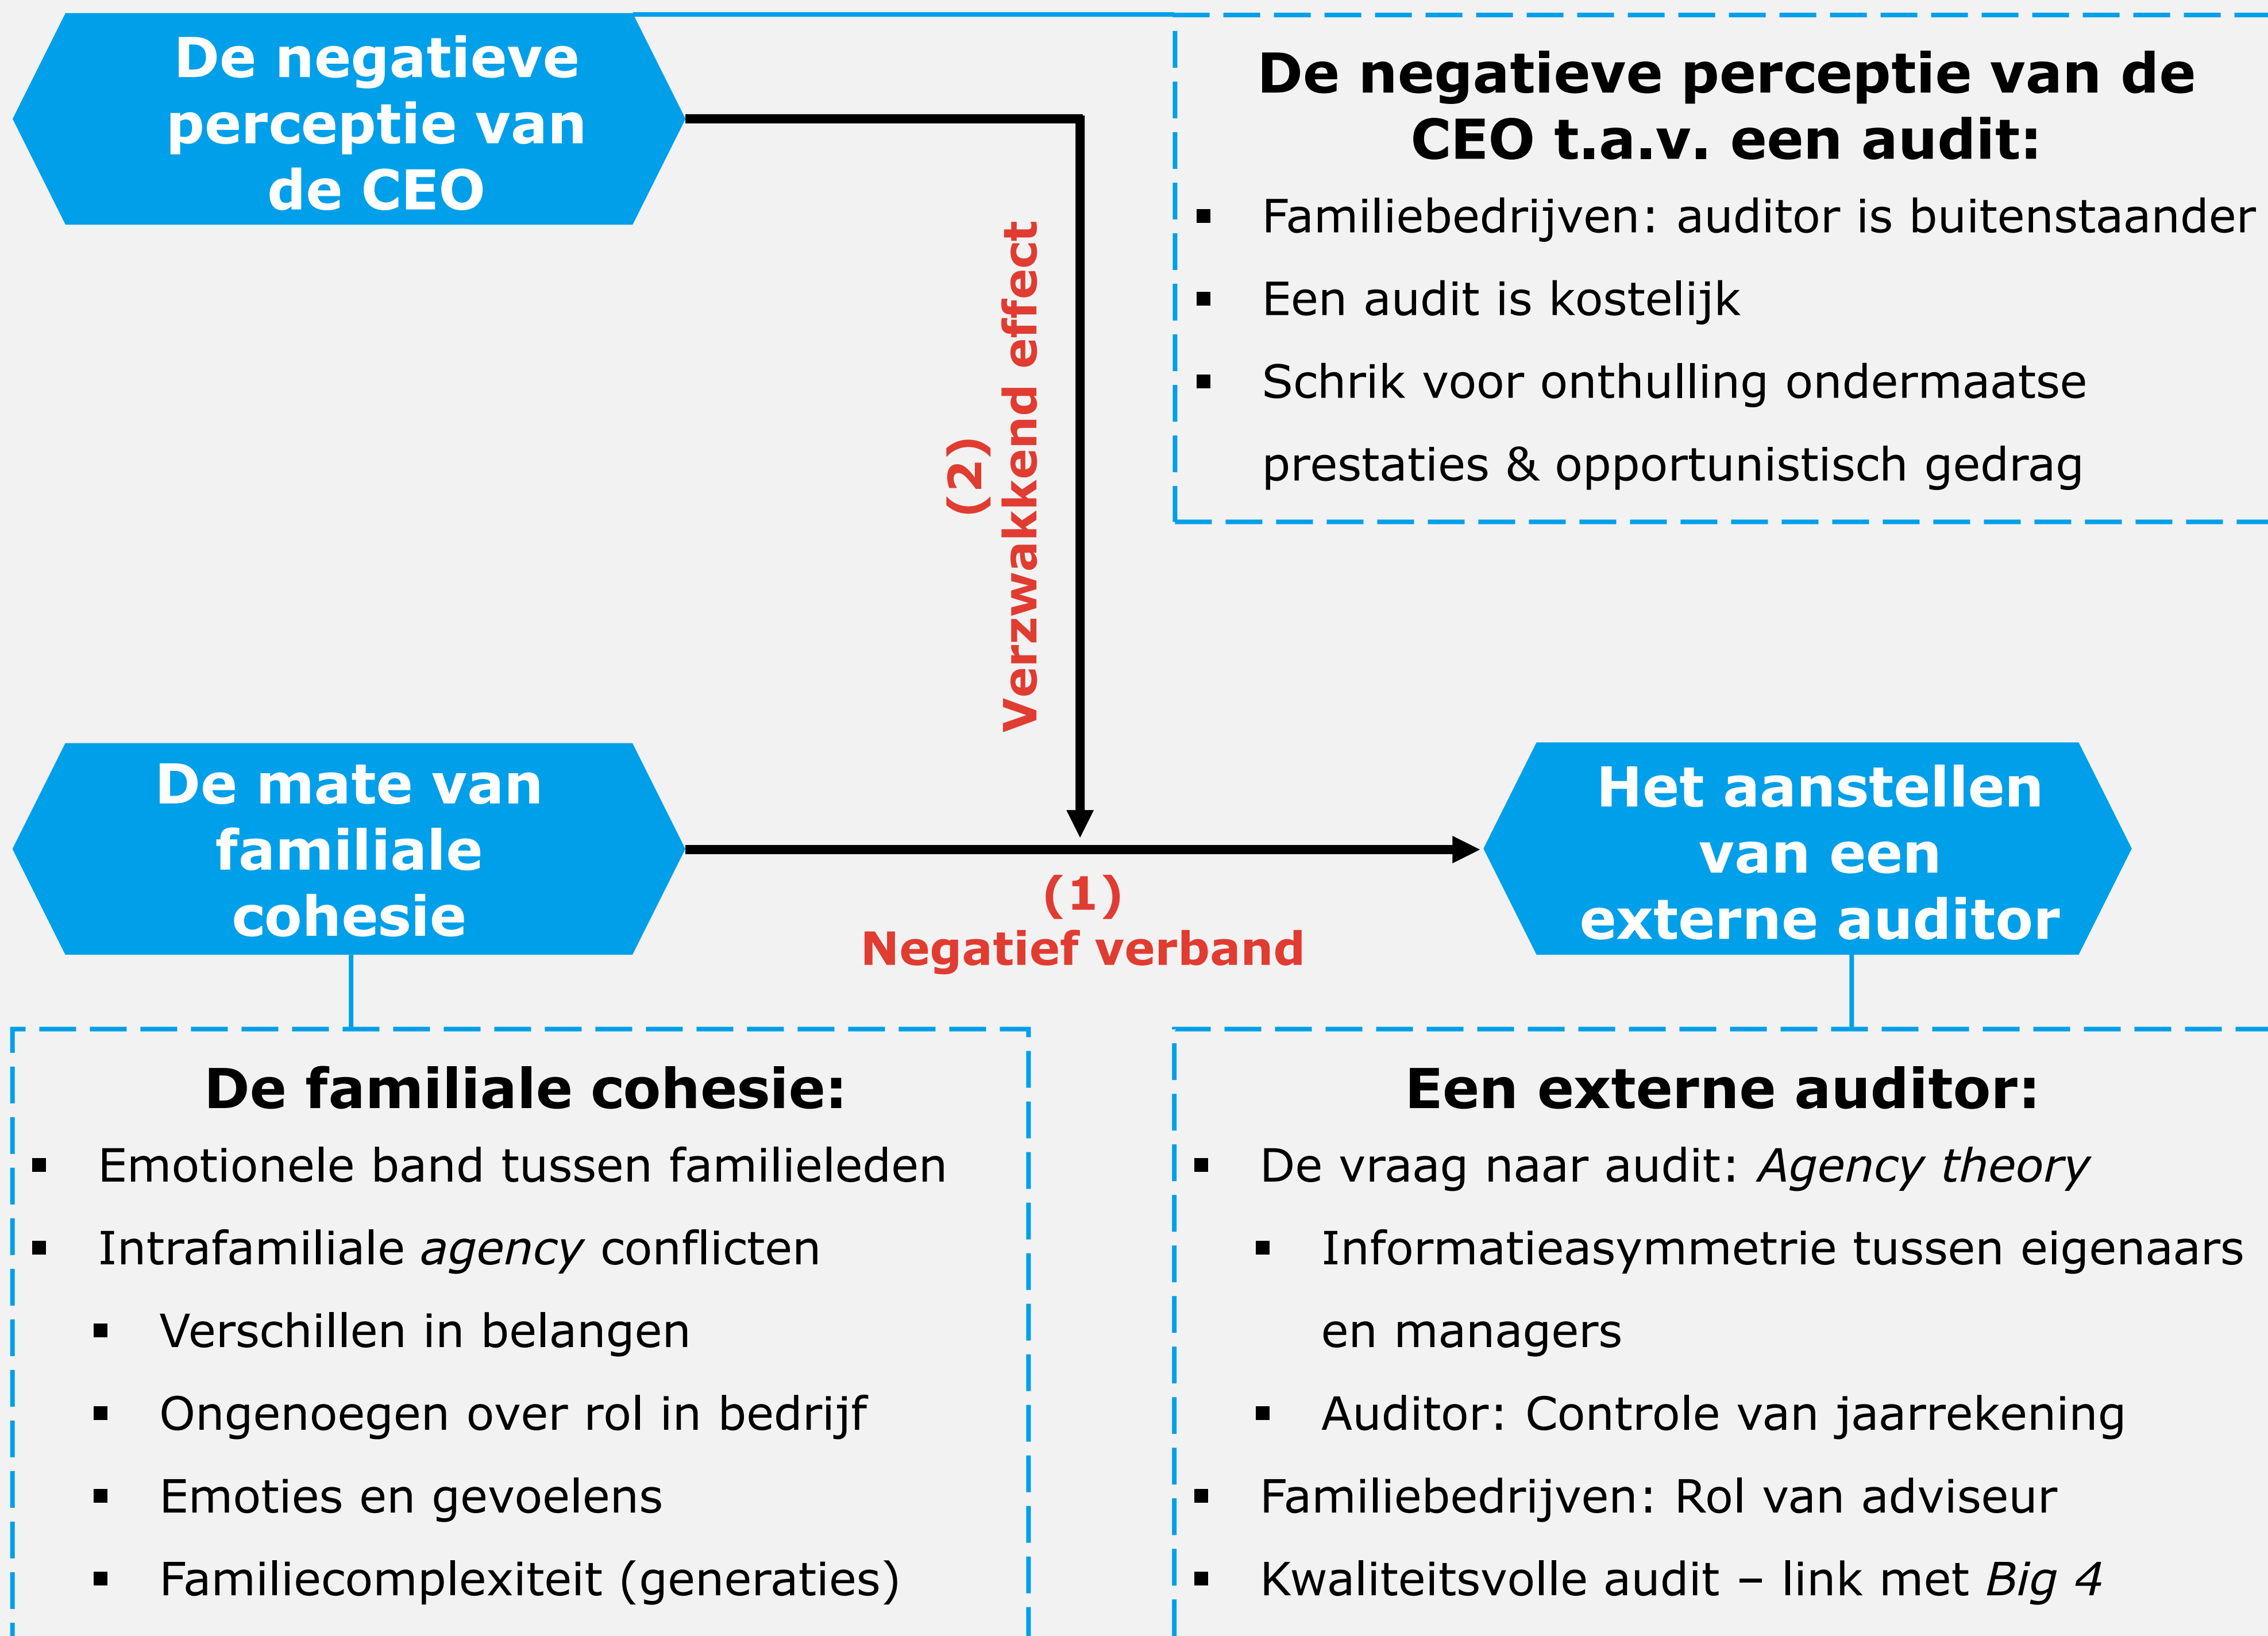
De negatieve perceptie van de CEO

De negatieve perceptie van de CEO t.a.v. een audit:
- Familiebedrijven: auditor is buitenstaander
- Een audit is kostelijk
- Schrik voor onthulling ondermaatse prestaties & opportunistisch gedrag

(2) Verzwakkend effect

De mate van familiale cohesie

(1) Negatief verband

Het aanstellen van een externe auditor

De familiale cohesie:
- Emotionele band tussen familieleden
- Intrafamiliale *agency* conflicten
  - Verschillen in belangen
  - Ongenoegen over rol in bedrijf
  - Emoties en gevoelens
  - Familiecomplexiteit (generaties)

Een externe auditor:
- De vraag naar audit: *Agency theory*
  - Informatieasymmetrie tussen eigenaars en managers
  - Auditor: Controle van jaarrekening
- Familiebedrijven: Rol van adviseur
- Kwaliteitsvolle audit – link met *Big 4*